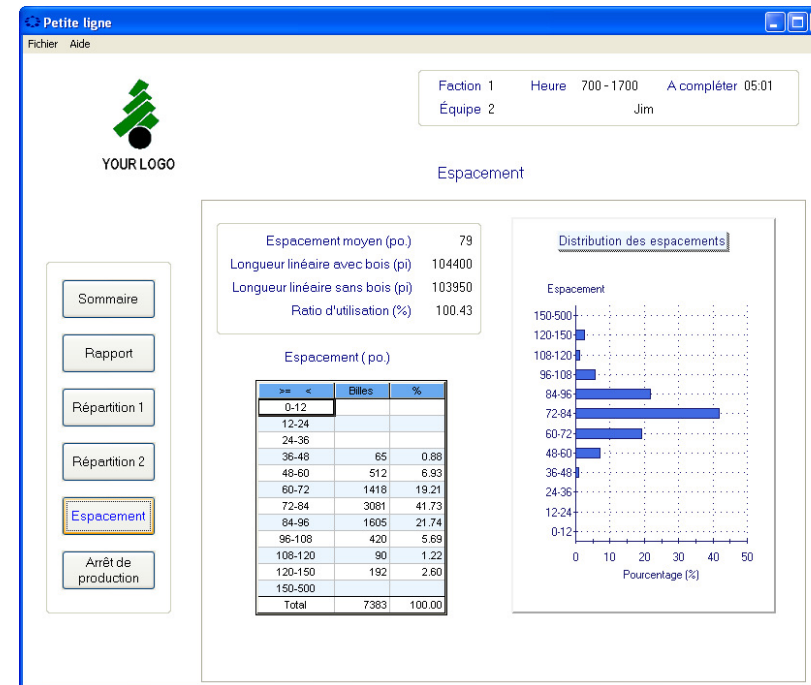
Petite ligne

Fichier Aide

YOUR LOGO

Faction 1 Heure 700 - 1700 A compléter 05:01
Équipe 2 Jim

Espacement

Espacement moyen (po.) 79
Longueur linéaire avec bois (pi) 104400
Longueur linéaire sans bois (pi) 103950
Ratio d'utilisation (%) 100.43

Espacement ( po.)

| >= < | Billes | % |
|---|---|---|
| 0-12 | | |
| 12-24 | | |
| 24-36 | | |
| 36-48 | 65 | 0.88 |
| 48-60 | 512 | 6.93 |
| 60-72 | 1418 | 19.21 |
| 72-84 | 3081 | 41.73 |
| 84-96 | 1605 | 21.74 |
| 96-108 | 420 | 5.69 |
| 108-120 | 90 | 1.22 |
| 120-150 | 192 | 2.60 |
| 150-500 | | |
| Total | 7383 | 100.00 |

Distribution des espacements

Espacement
150-500
120-150
108-120
96-108
84-96
72-84
60-72
48-60
36-48
24-36
12-24
0-12
0 10 20 30 40 50
Pourcentage (%)

Sommaire
Rapport
Répartition 1
Répartition 2
Espacement
Arrêt de production